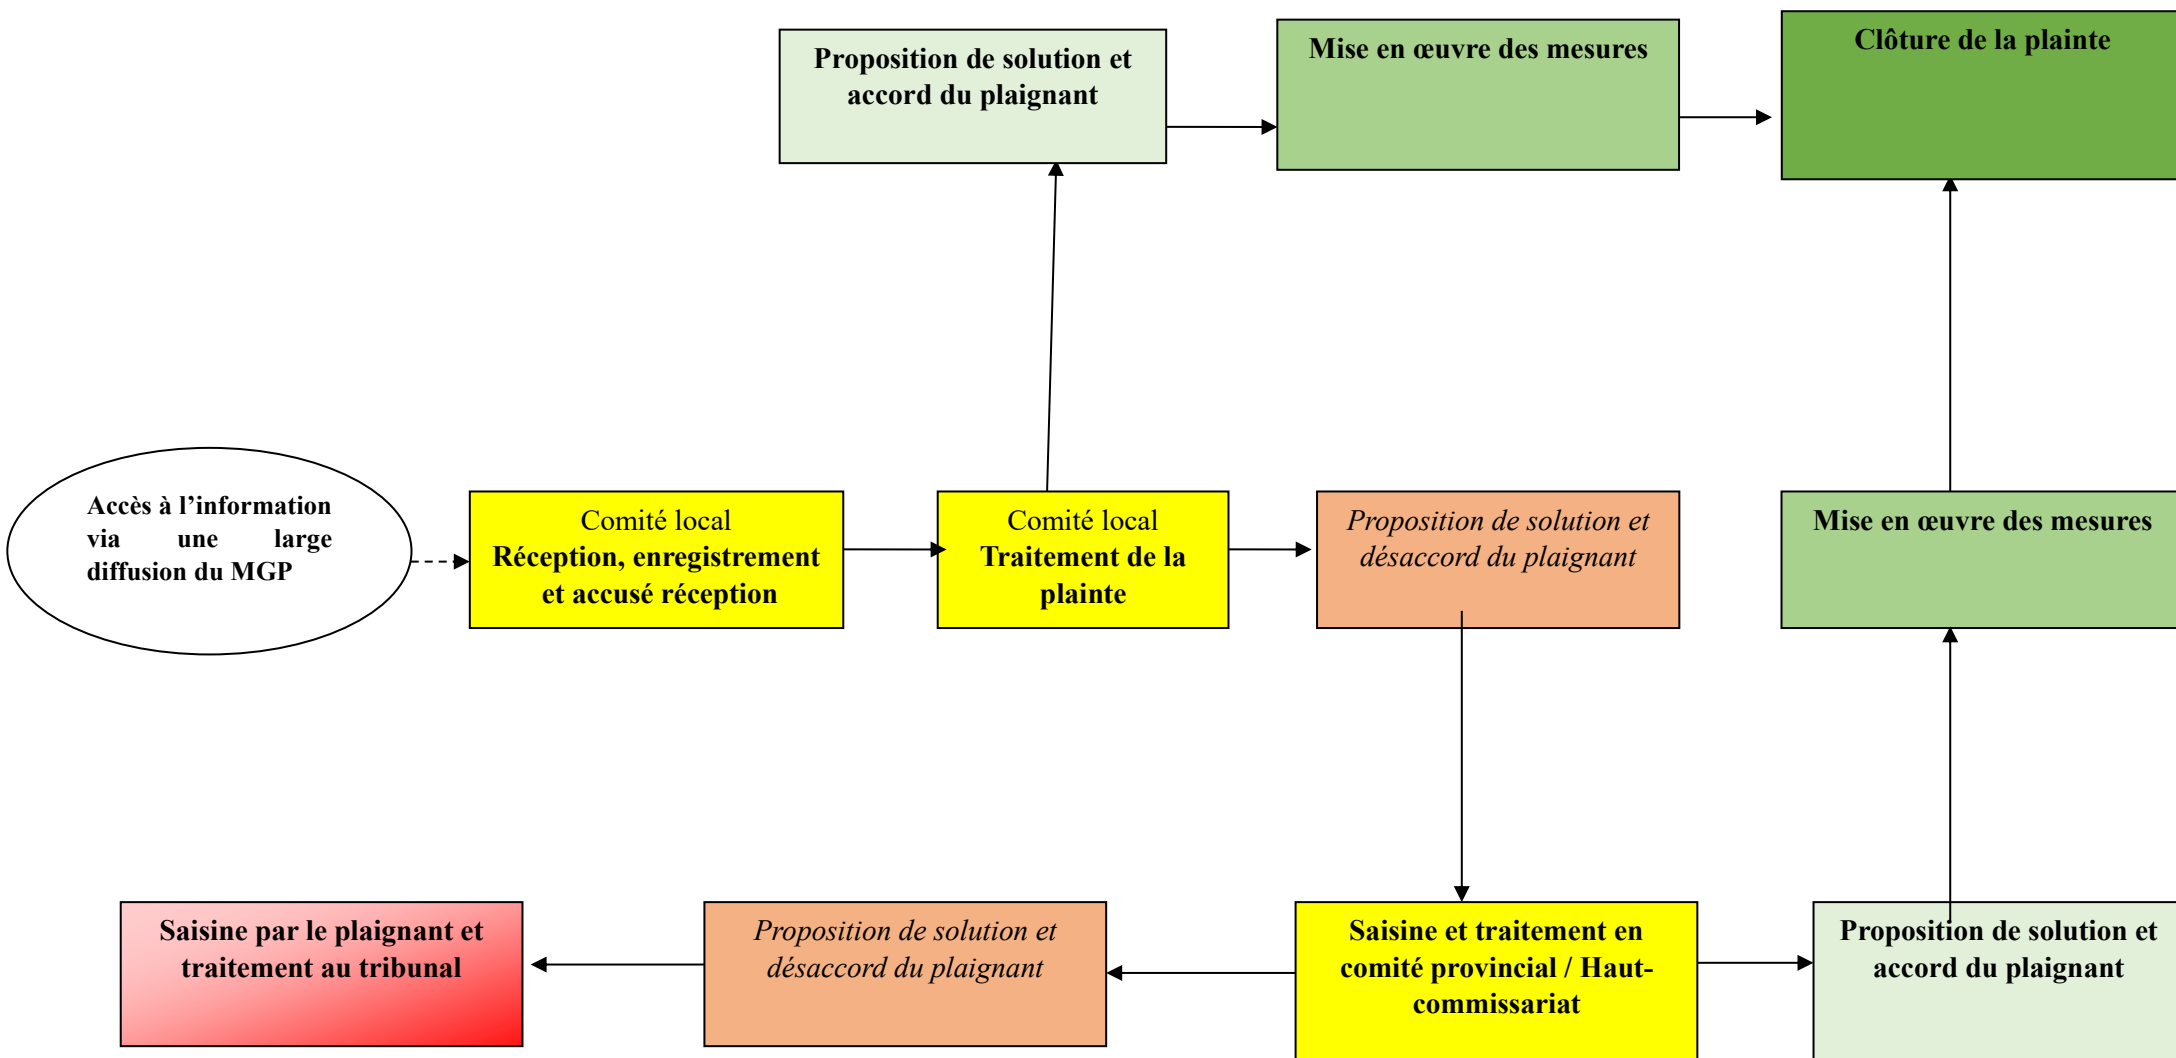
Proposition de solution et accord du plaignant

Mise en œuvre des mesures

Clôture de la plainte

Accès à l'information via une large diffusion du MGP

Comité local
Réception, enregistrement et accusé réception

Comité local
Traitement de la plainte

*Proposition de solution et désaccord du plaignant*

Mise en œuvre des mesures

Saisine par le plaignant et traitement au tribunal

*Proposition de solution et désaccord du plaignant*

Saisine et traitement en comité provincial / Haut-commissariat

Proposition de solution et accord du plaignant